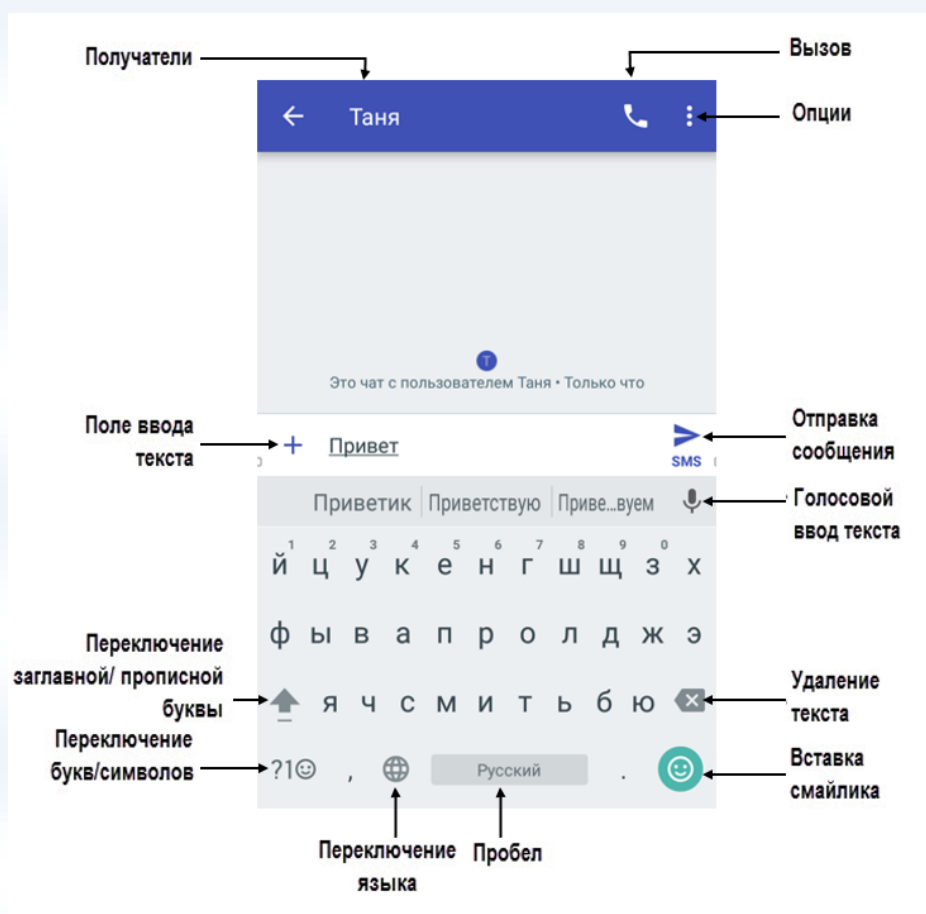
Получатели

Вызов

Таня

Опции

T

Это чат с пользователем Таня • Только что

Поле ввода текста

+ Привет

SMS

Отправка сообщения

Приветик | Приветствую | Приве...вуем

Голосовой ввод текста

1 2 3 4 5 6 7 8 9 0
й ц у к е н г ш щ з х

ф ы в а п р о л д ж э

Переключение заглавной/ прописной буквы

я ч с м и т ь б ю

Удаление текста

Переключение букв/символов

?1☺ , Русский .

Вставка смайлика

Переключение языка

Пробел